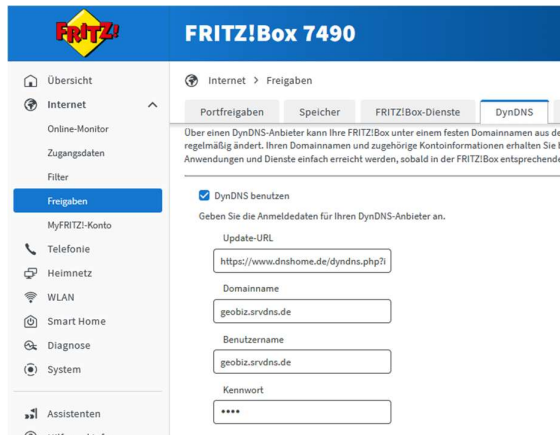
FRITZ!

FRITZ!Box 7490

Übersicht
Internet
Online-Monitor
Zugangsdaten
Filter
Freigaben
MyFRITZ!-Konto
Telefonie
Heimnetz
WLAN
Smart Home
Diagnose
System
Assistenten

Internet > Freigaben

Portfreigaben | Speicher | FRITZ!Box-Dienste | DynDNS

Über einen DynDNS-Anbieter kann Ihre FRITZ!Box unter einem festen Domainnamen aus de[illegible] regelmäßig ändert. Ihren Domainnamen und zugehörige Kontoinformationen erhalten Sie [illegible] Anwendungen und Dienste einfach erreicht werden, sobald in der FRITZ!Box entsprechende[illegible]

DynDNS benutzen

Geben Sie die Anmeldedaten für Ihren DynDNS-Anbieter an.

Update-URL
https://www.dnshome.de/dyndns.php?i

Domainname
geobiz.srvdns.de

Benutzername
geobiz.srvdns.de

Kennwort
••••